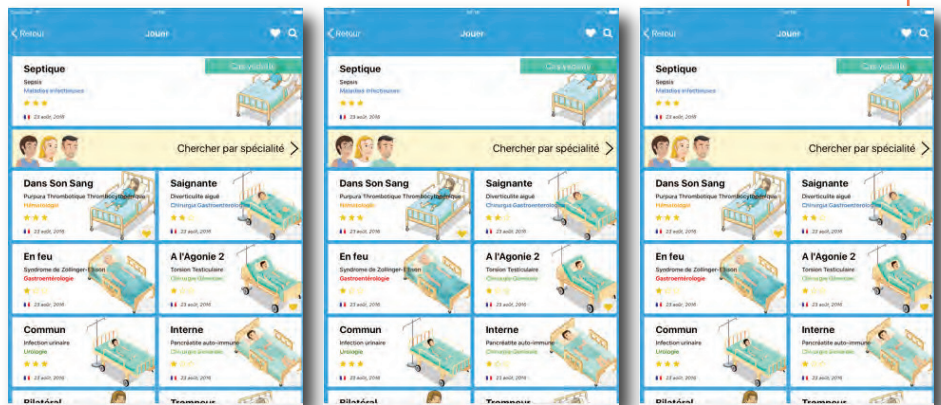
Retour
Jouer

Septique
Sepsis
Maladies infectieuses
23 août, 2018
Cas vedette

Chercher par spécialité

Dans Son Sang
Purpura Thrombotique Thrombocytopénique
Hématologie
23 août, 2018

Saignante
Diverticulite aiguë
Chirurgie Gastroentérologie
23 août, 2018

En feu
Syndrome de Zollinger-Ellison
Gastroentérologie
23 août, 2018

A l'Agonie 2
Torsion Testiculaire
Chirurgie Générale
23 août, 2018

Commun
Infection urinaire
Urologie
23 août, 2018

Interne
Pancréatite auto-immune
Chirurgie Générale
23 août, 2018

Bilatéral
Trompeur

Retour
Jouer

Septique
Sepsis
Maladies infectieuses
23 août, 2018
Cas vedette

Chercher par spécialité

Dans Son Sang
Purpura Thrombotique Thrombocytopénique
Hématologie
23 août, 2018

Saignante
Diverticulite aiguë
Chirurgie Gastroentérologie
23 août, 2018

En feu
Syndrome de Zollinger-Ellison
Gastroentérologie
23 août, 2018

A l'Agonie 2
Torsion Testiculaire
Chirurgie Générale
23 août, 2018

Commun
Infection urinaire
Urologie
23 août, 2018

Interne
Pancréatite auto-immune
Chirurgie Générale
23 août, 2018

Bilatéral
Trompeur

Retour
Jouer

Septique
Sepsis
Maladies infectieuses
23 août, 2018
Cas vedette

Chercher par spécialité

Dans Son Sang
Purpura Thrombotique Thrombocytopénique
Hématologie
23 août, 2018

Saignante
Diverticulite aiguë
Chirurgie Gastroentérologie
23 août, 2018

En feu
Syndrome de Zollinger-Ellison
Gastroentérologie
23 août, 2018

A l'Agonie 2
Torsion Testiculaire
Chirurgie Générale
23 août, 2018

Commun
Infection urinaire
Urologie
23 août, 2018

Interne
Pancréatite auto-immune
Chirurgie Générale
23 août, 2018

Bilatéral
Trompeur